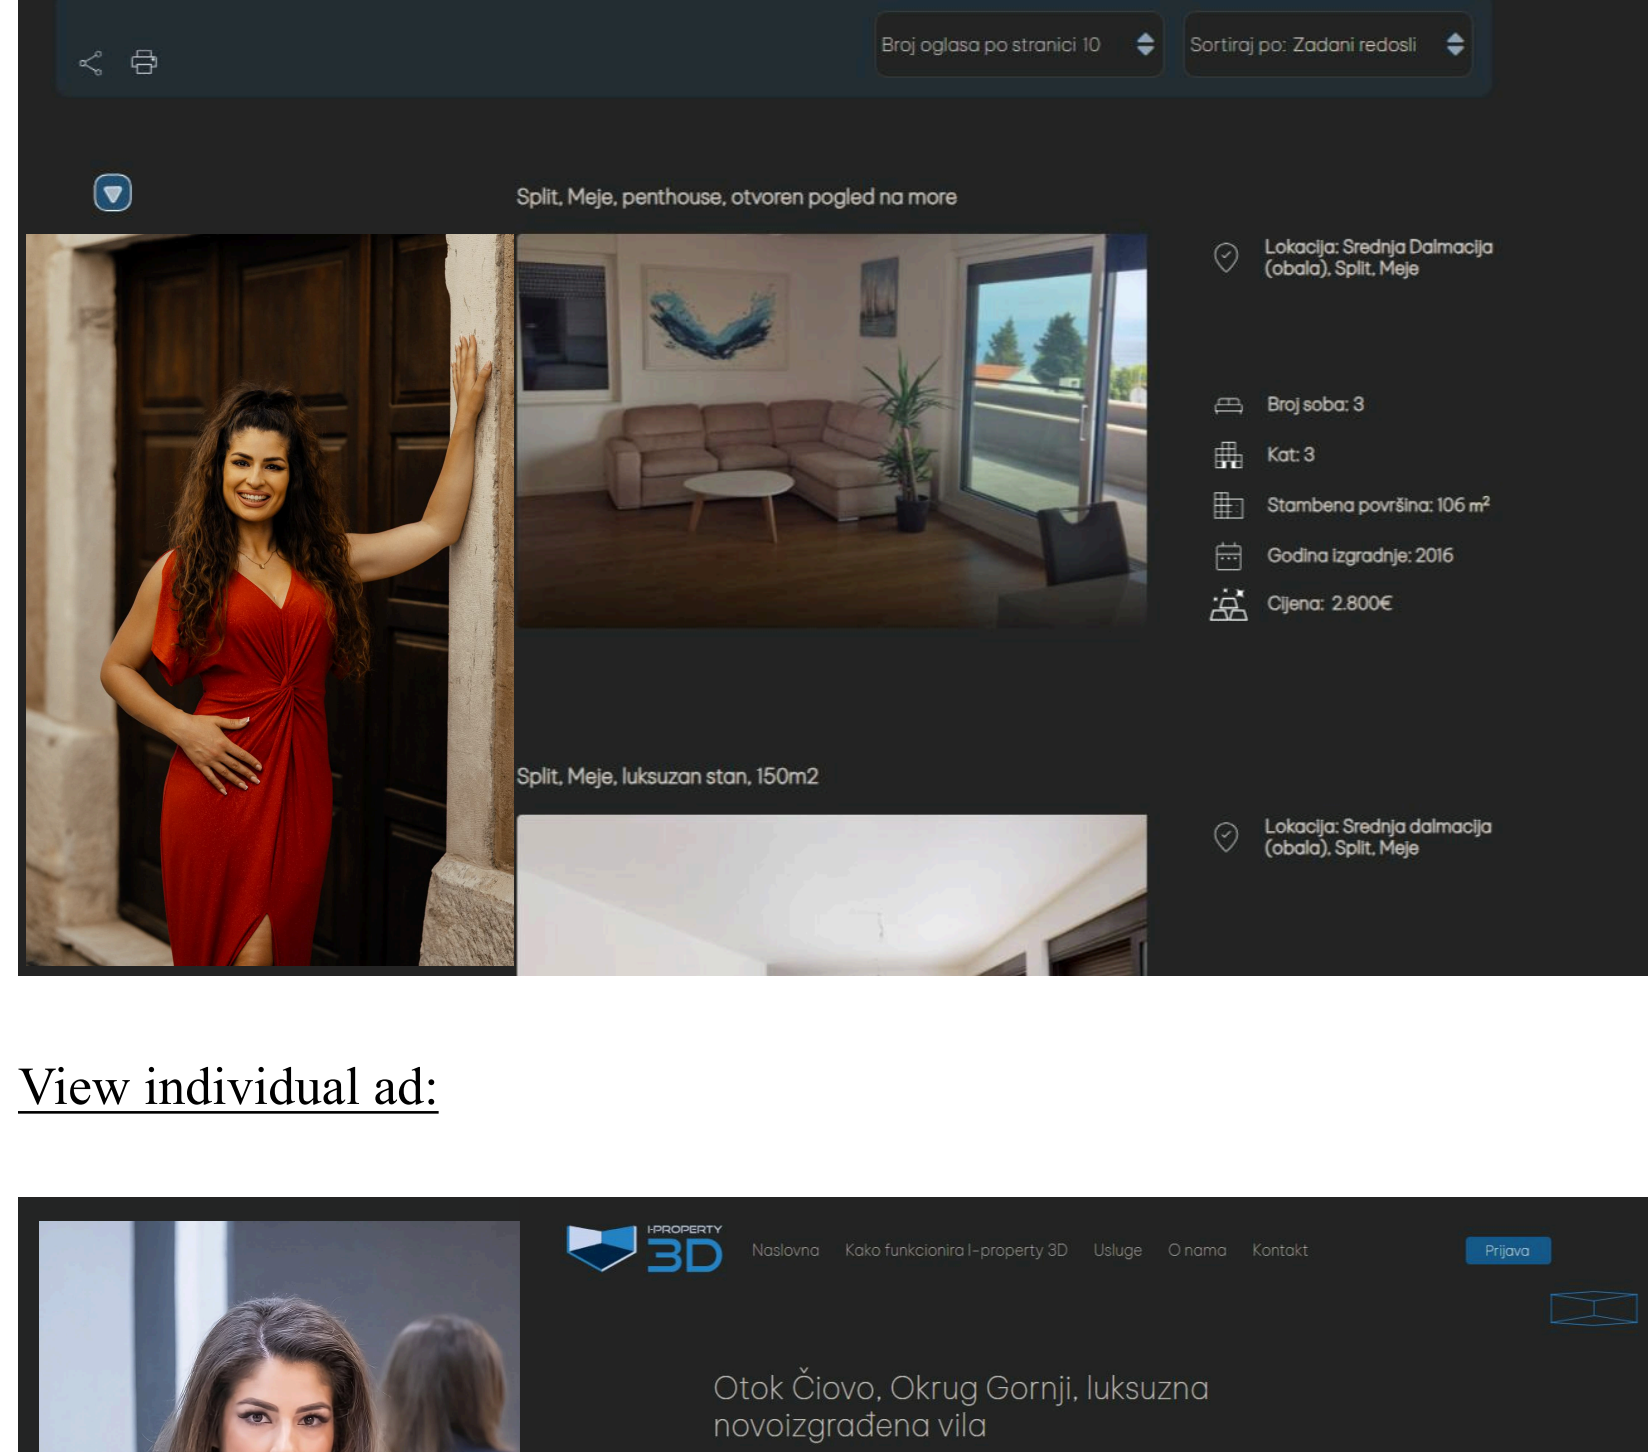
Broj oglasa po stranici 10

Sortiraj po: Zadani redosli

Split, Meje, penthouse, otvoren pogled na more

Lokacija: Srednja Dalmacija (obala), Split, Meje

Broj soba: 3

Kat: 3

Stambena površina: 106 m²

Godina izgradnje: 2016

Cijena: 2.800€

Split, Meje, luksuzan stan, 150m2

Lokacija: Srednja dalmacija (obala), Split, Meje

View individual ad:

I-PROPERTY 3D

Naslovna Kako funkcionira I-property 3D Usluge O nama Kontakt

Prijava

Otok Čiovo, Okrug Gornji, luksuzna novoizgrađena vila